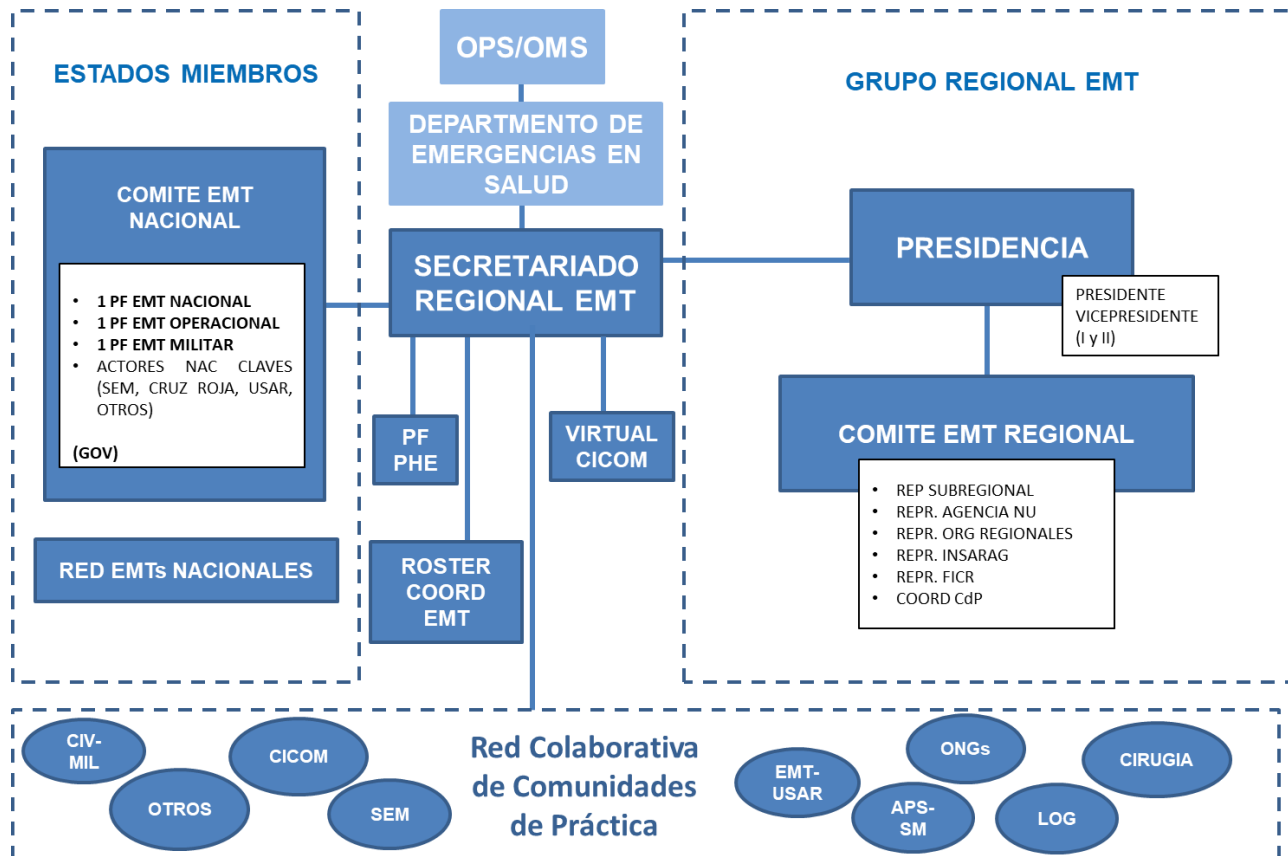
ESTADOS MIEMBROS

COMITE EMT NACIONAL

- 1 PF EMT NACIONAL
- 1 PF EMT OPERACIONAL
- 1 PF EMT MILITAR
- ACTORES NAC CLAVES (SEM, CRUZ ROJA, USAR, OTROS)

(GOV)

RED EMTs NACIONALES

OPS/OMS

DEPARTMENTO DE EMERGENCIAS EN SALUD

SECRETARIADO REGIONAL EMT

PF PHE

VIRTUAL CICOM

ROSTER COORD EMT

GRUPO REGIONAL EMT

PRESIDENCIA

PRESIDENTE
VICEPRESIDENTE
(I y II)

COMITE EMT REGIONAL

- REP SUBREGIONAL
- REPR. AGENCIA NU
- REPR. ORG REGIONALES
- REPR. INSARAG
- REPR. FICR
- COORD CdP

CIV-MIL

CICOM

OTROS

SEM

Red Colaborativa de Comunidades de Práctica

EMT-USAR

ONGs

APS-SM

LOG

CIRUGIA